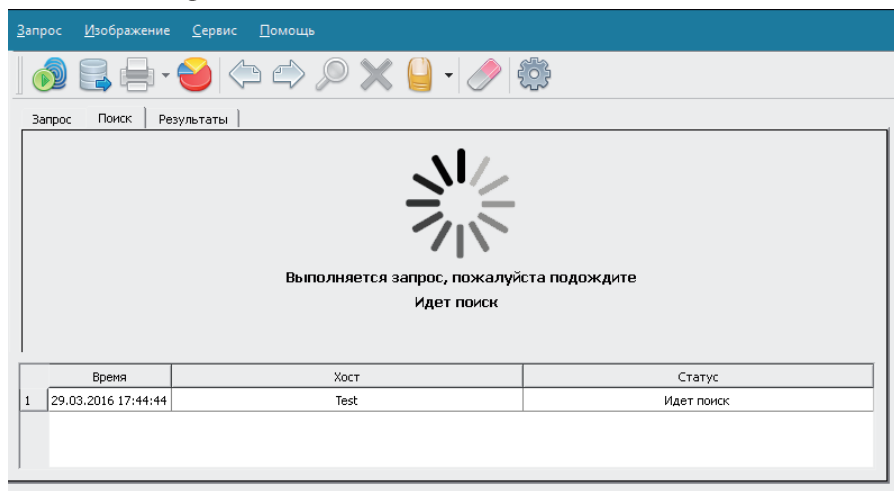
Запрос Изображение Сервис Помощь

Запрос Поиск Результаты

Выполняется запрос, пожалуйста подождите
Идет поиск

| | Время | Хост | Статус |
|---|---|---|---|
| 1 | 29.03.2016 17:44:44 | Test | Идет поиск |